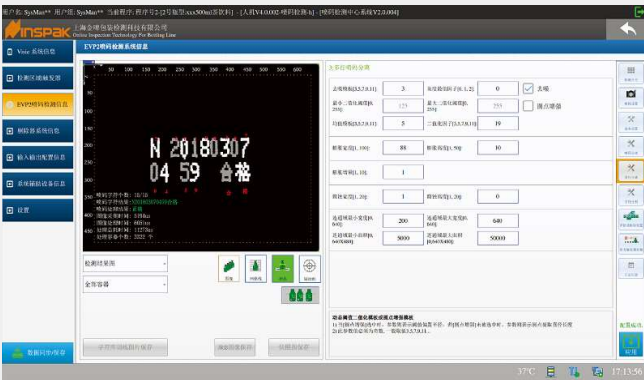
产权方: SysMan** 用户组: SysMan** 当前程序: 程序号2-[2号瓶型:xxx500ml添加剂] - [人机V4.0.002 喷码检测V1.0.004] - [喷码检测中心系统V2.0.004]

INSPAK 上海金厦包装检测科技有限公司 Online Inspection Technology For Bottling Line

Vision 系统信息

检测区域编辑采

EVP2喷码检测信息

剔除器系统信息

输入输出配置信息

系统辅助设备信息

设置

数据同步/保存

EVP2喷码检测系统信息

N 20180307
04 59 合格

喷码字符个数: 18/18
喷码字符内容: N2018030704 59合格
喷码检测结果: 合格

检测结果图

全帧图像

字符串功能图片保存

确定调整结果

切换检测图

字符识别参数

去噪模板[3,5,7,9,11]: 3
膨胀模板尺寸[1,3,5]: 0
去噪
最小二值化阈值[0,255]: 125
最大二值化阈值[0,255]: 255
腐蚀喷墨
均值模板[3,5,7,9,11]: 5
二值化因子[3,5,7,9,11]: 19
轮廓宽度[1,100]: 88
轮廓高度[1,90]: 10
轮廓容错[1,10]: 1
侧倾角度[1,20]: 1
倾斜角度[1,20]: 0
连通域最小宽度[0,640]: 200
连通域最大宽度[0,640]: 640
连通域最小面积[0,640*480]: 5000
连通域最大面积[0,640*480]: 50000

动态阈值二值化模板优化去噪模板

配置模式

应用

37°C 17:13:56